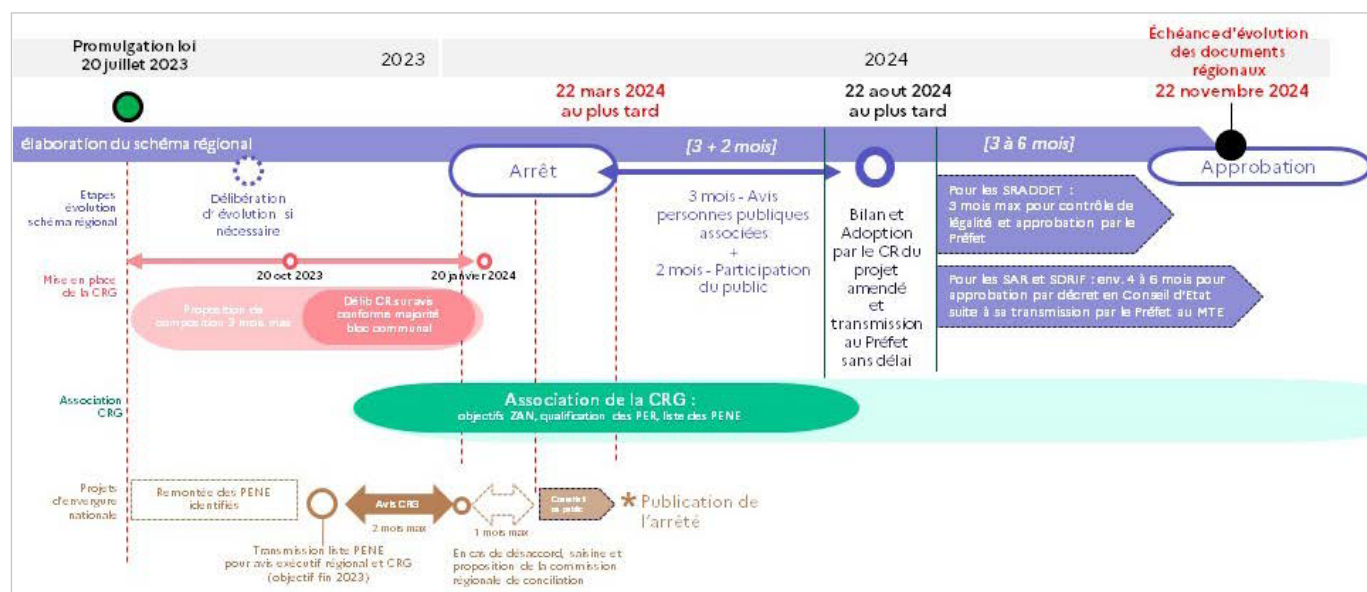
Promulgation loi 20 juillet 2023

2023

2024

Échéance d'évolution des documents régionaux
22 novembre 2024

22 mars 2024 au plus tard

22 aout 2024 au plus tard

élaboration du schéma régional

Arrêt

[3 + 2 mois]

[3 à 6 mois]

Approbation

Etapes évolution schéma régional

Délibération d'évolution si nécessaire

3 mois - Avis personnes publiques associées
+
2 mois - Participation du public

Bilan et Adoption par le CR du projet amendé et transmission au Préfet sans délai

Pour les SRADDET : 3 mois max pour contrôle de légalité et approbation par le Préfet

Pour les SAR et SDRIF : env. 4 à 6 mois pour approbation par décret en Conseil d'Etat suite à sa transmission par le Préfet au MTE

Mise en place de la CRG

20 oct 2023

20 janvier 2024

Proposition de composition 3 mois max

Délib CR sur avis conforme majorité bloc communal

Association CRG

Association de la CRG :
objectifs ZAN, qualification des PER, liste des PENE

Projets d'envergure nationale

Remontée des PENE identifiés

Avis CRG

2 mois max

1 mois max

Conseil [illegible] public

* Publication de l'arrêté

Transmission liste PENE pour avis exécutif régional et CRG (objectif fin 2023)

En cas de désaccord, saisine et proposition de la commission régionale de conciliation